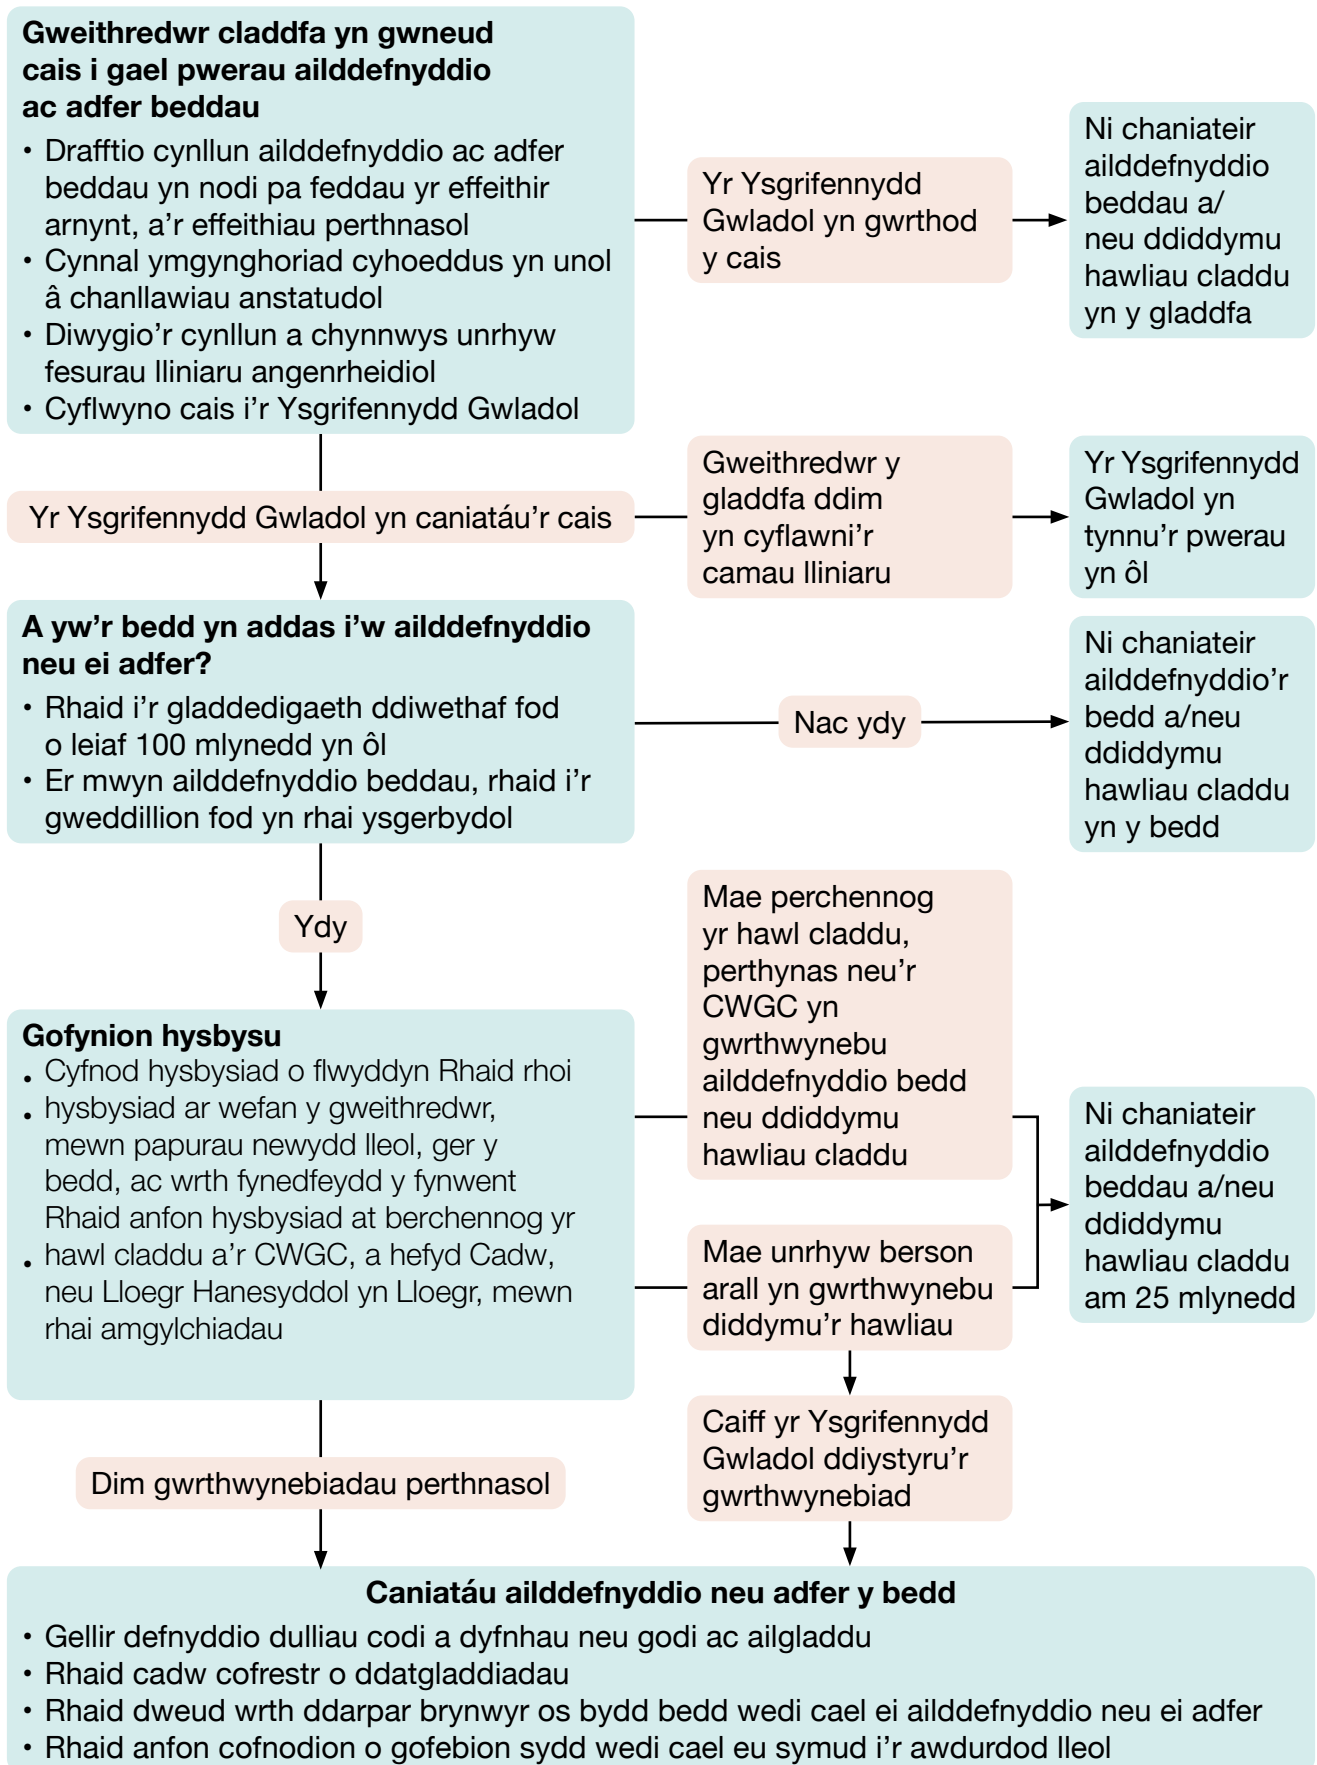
**Gweithredwr claddfa yn gwneud cais i gael pwerau ailddefnyddio ac adfer beddau**

- Drafftio cynllun ailddefnyddio ac adfer beddau yn nodi pa feddau yr effeithir arnynt, a'r effeithiau perthnasol
- Cynnal ymgynghoriad cyhoeddus yn unol â chanllawiau anstatudol
- Diwygio'r cynllun a chynnwys unrhyw fesurau lliniaru angenrheidiol
- Cyflwyno cais i'r Ysgrifennydd Gwladol

Yr Ysgrifennydd Gwladol yn gwrthod y cais

Ni chaniateir ailddefnyddio beddau a/neu ddiddymu hawliau claddu yn y gladdfa

Yr Ysgrifennydd Gwladol yn caniatáu'r cais

Gweithredwr y gladdfa ddim yn cyflawni'r camau lliniaru

Yr Ysgrifennydd Gwladol yn tynnu'r pwerau yn ôl

**A yw'r bedd yn addas i'w ailddefnyddio neu ei adfer?**

- Rhaid i'r gladdedigaeth ddiwethaf fod o leiaf 100 mlynedd yn ôl
- Er mwyn ailddefnyddio beddau, rhaid i'r gweddillion fod yn rhai ysgerbydol

Nac ydy

Ni chaniateir ailddefnyddio'r bedd a/neu ddiddymu hawliau claddu yn y bedd

Ydy

**Gofynion hysbysu**

- Cyfnod hysbysiad o flwyddyn Rhaid rhoi
- hysbysiad ar wefan y gweithredwr, mewn papurau newydd lleol, ger y bedd, ac wrth fynedfeydd y fynwent Rhaid anfon hysbysiad at berchennog yr
- hawl claddu a'r CWGC, a hefyd Cadw, neu Lloegr Hanesyddol yn Lloegr, mewn rhai amgylchiadau

Mae perchennog yr hawl claddu, perthynas neu'r CWGC yn gwrthwynebu ailddefnyddio bedd neu ddiddymu hawliau claddu

Ni chaniateir ailddefnyddio beddau a/neu ddiddymu hawliau claddu am 25 mlynedd

Mae unrhyw berson arall yn gwrthwynebu diddymu'r hawliau

Caiff yr Ysgrifennydd Gwladol ddiystyru'r gwrthwynebiad

Dim gwrthwynebiadau perthnasol

**Caniatáu ailddefnyddio neu adfer y bedd**

- Gellir defnyddio dulliau codi a dyfnhau neu godi ac ailgladdu
- Rhaid cadw cofrestr o ddatgladdiadau
- Rhaid dweud wrth ddarpar brynwyr os bydd bedd wedi cael ei ailddefnyddio neu ei adfer
- Rhaid anfon cofnodion o gofebion sydd wedi cael eu symud i'r awdurdod lleol